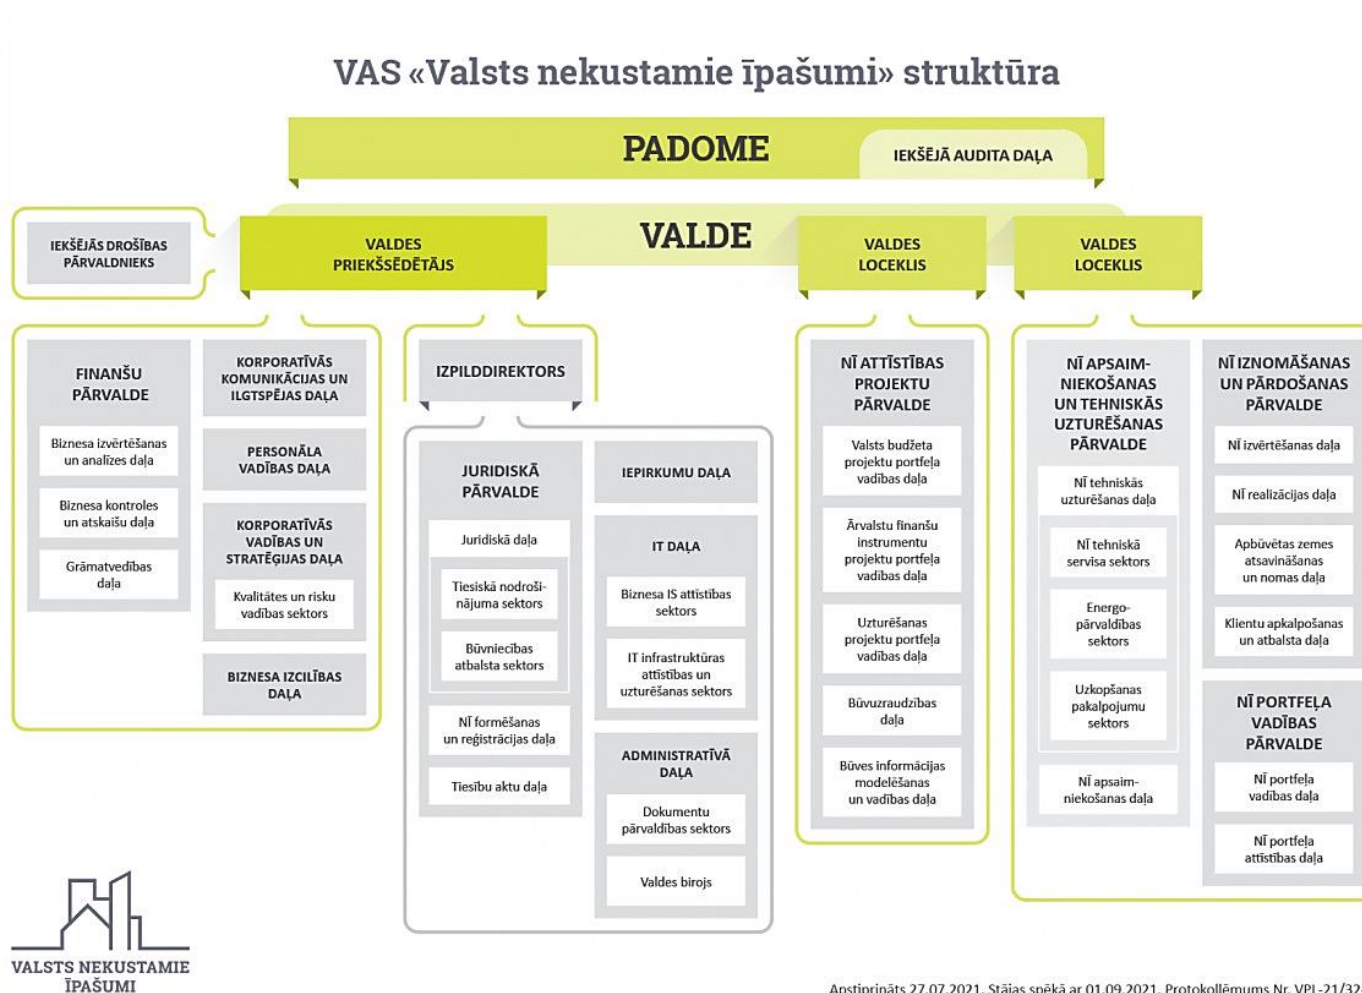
VAS «Valsts nekustamie īpašumi» struktūra

PADOME

IEKŠĒJĀ AUDITA DAĻA

VALDE

IEKŠĒJĀS DROŠĪBAS PĀRVALDNIEKS

VALDES PRIEKŠSĒDĒTĀJS

VALDES LOCEKLIS

VALDES LOCEKLIS

FINANŠU PĀRVALDE

Biznesa izvērtēšanas un analīzes daļa

Biznesa kontroles un atskaišu daļa

Grāmatvedības daļa

KORPORATĪVĀS KOMUNIKĀCIJAS UN ILGTSPĒJAS DAĻA

PERSONĀLA VADĪBAS DAĻA

KORPORATĪVĀS VADĪBAS UN STRATĒĢIJAS DAĻA

Kvalitātes un risku vadības sektors

BIZNESA IZCILĪBAS DAĻA

IZPILDDIREKTORS

JURIDISKĀ PĀRVALDE

Juridiskā daļa

Tiesiskā nodrošinājuma sektors

Būvniecības atbalsta sektors

NĪ formēšanas un reģistrācijas daļa

Tiesību aktu daļa

IEPIRKUMU DAĻA

IT DAĻA

Biznesa IS attīstības sektors

IT infrastruktūras attīstības un uzturēšanas sektors

ADMINISTRATĪVĀ DAĻA

Dokumentu pārvaldības sektors

Valdes birojs

NĪ ATTĪSTĪBAS PROJEKTU PĀRVALDE

Valsts budžeta projektu portfeļa vadības daļa

Ārvalstu finanšu instrumentu projektu portfeļa vadības daļa

Uzturēšanas projektu portfeļa vadības daļa

Būvuzraudzības daļa

Būves informācijas modelēšanas un vadības daļa

NĪ APSAIMNIEKOŠANAS UN TEHNISKĀS UZTURĒŠANAS PĀRVALDE

NĪ tehniskās uzturēšanas daļa

NĪ tehniskā servisa sektors

Energopārvaldības sektors

Uzkopšanas pakalpojumu sektors

NĪ apsaimniekošanas daļa

NĪ IZNOMĀŠANAS UN PĀRDOŠANAS PĀRVALDE

NĪ izvērtēšanas daļa

NĪ realizācijas daļa

Apbūvētas zemes atsavināšanas un nomas daļa

Klientu apkalpošanas un atbalsta daļa

NĪ PORTFEĻA VADĪBAS PĀRVALDE

NĪ portfeļa vadības daļa

NĪ portfeļa attīstības daļa

VALSTS NEKUSTAMIE ĪPAŠUMI

Apstiprināts 27.07.2021. Stājas spēkā ar 01.09.2021. Protokollēmums Nr. VPL-21/32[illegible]